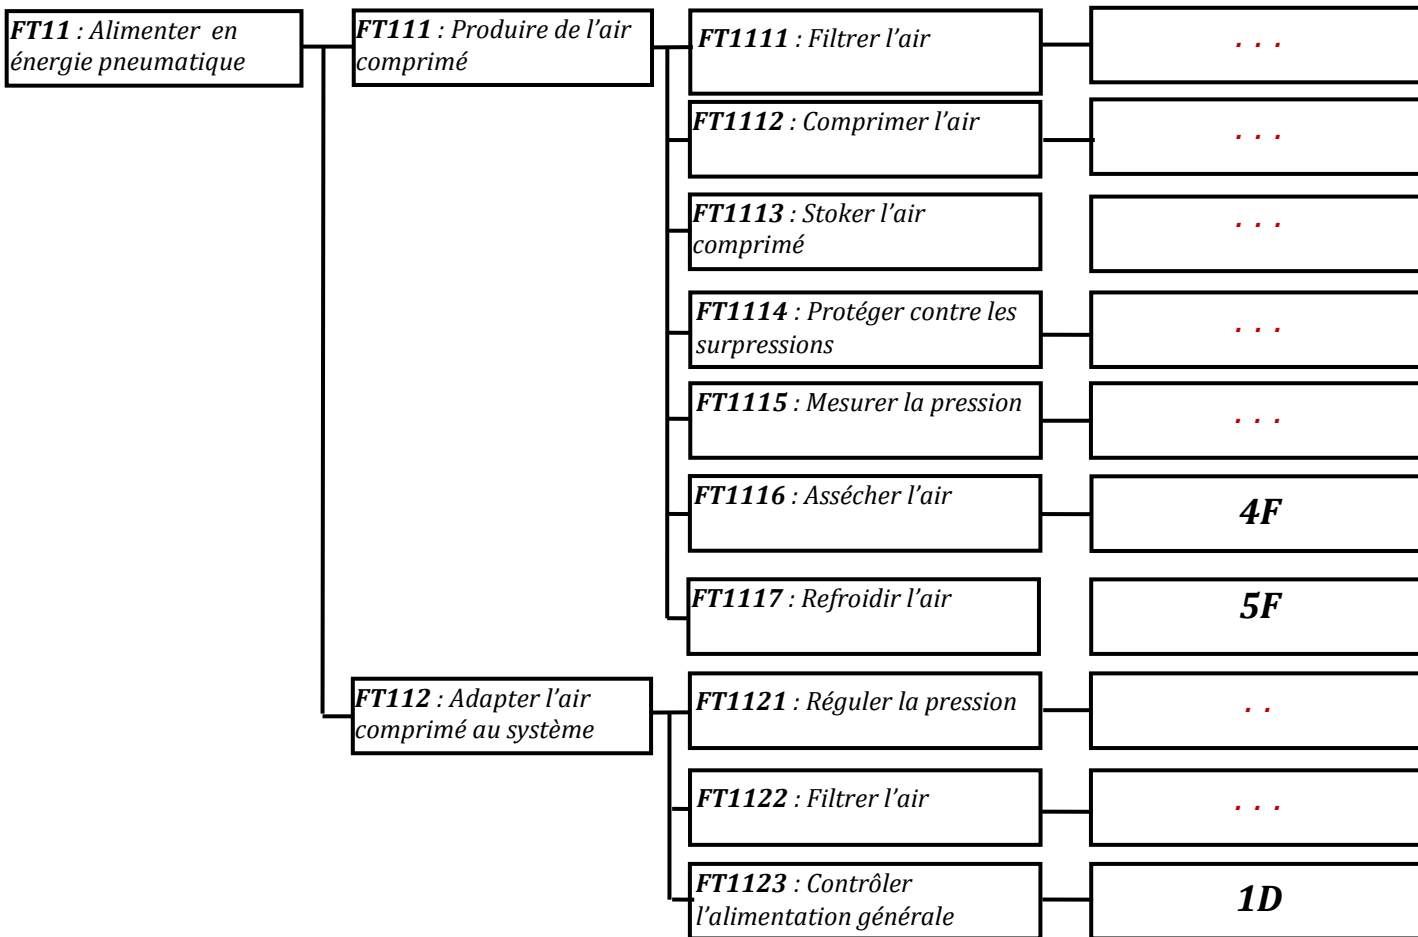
FT11 : Alimenter en énergie pneumatique

FT111 : Produire de l’air comprimé

FT1111 : Filtrer l’air
. . .

FT1112 : Comprimer l’air
. . .

FT1113 : Stoker l’air comprimé
. . .

FT1114 : Protéger contre les surpressions
. . .

FT1115 : Mesurer la pression
. . .

FT1116 : Assécher l’air
4F

FT1117 : Refroidir l’air
5F

FT112 : Adapter l’air comprimé au système

FT1121 : Réguler la pression
. .

FT1122 : Filtrer l’air
. . .

FT1123 : Contrôler l’alimentation générale
1D